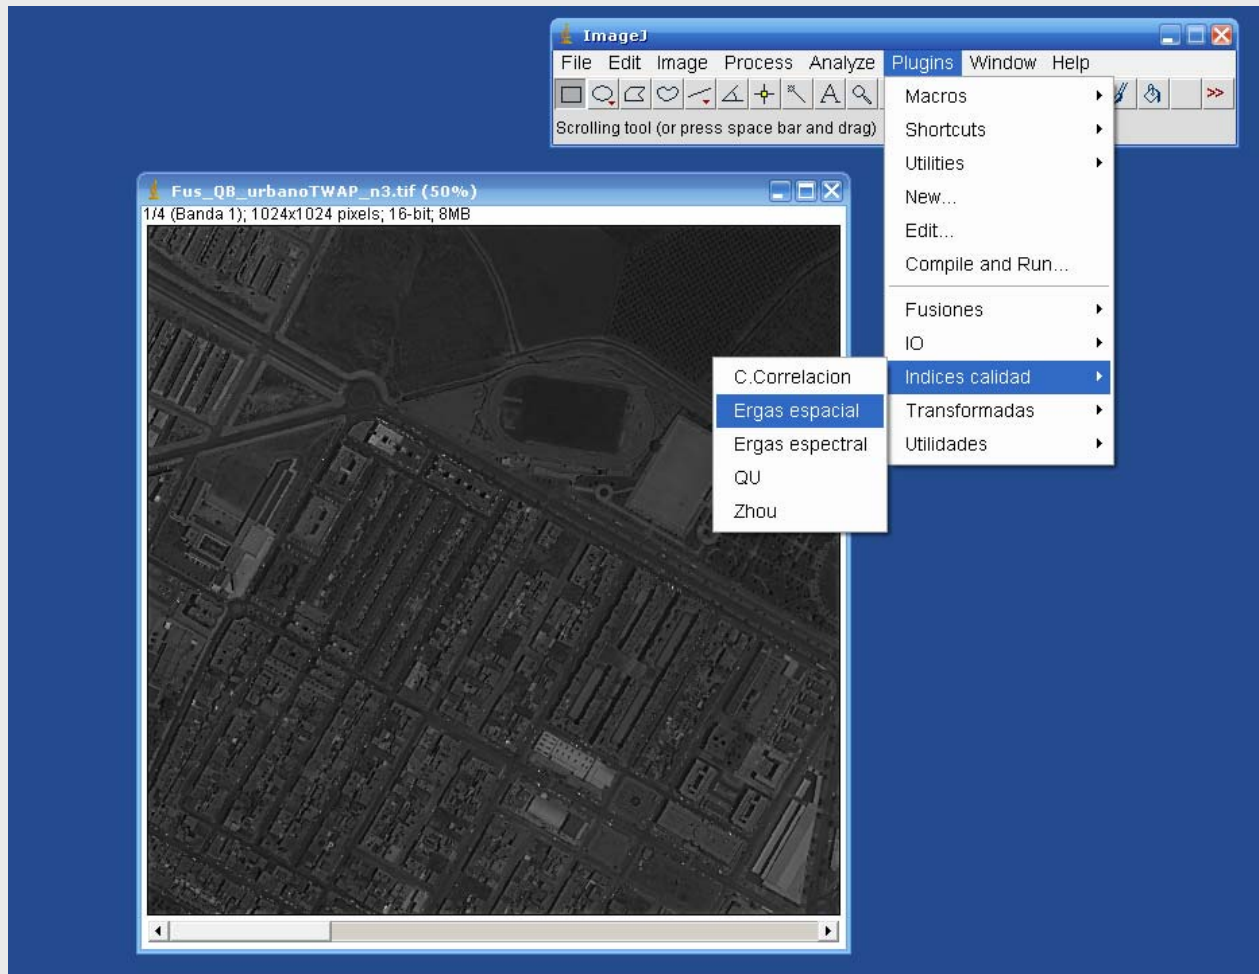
ImageJ

File Edit Image Process Analyze Plugins Window Help

A

>>

Scrolling tool (or press space bar and drag)

Macros
Shortcuts
Utilities
New...
Edit...
Compile and Run...
Fusiones
IO
Indices calidad
Transformadas
Utilidades

C.Correlacion
Ergas espacial
Ergas espectral
QU
Zhou

Fus_QB_urbanoTWAP_n3.tif (50%)

1/4 (Banda 1); 1024x1024 pixels; 16-bit; 8MB